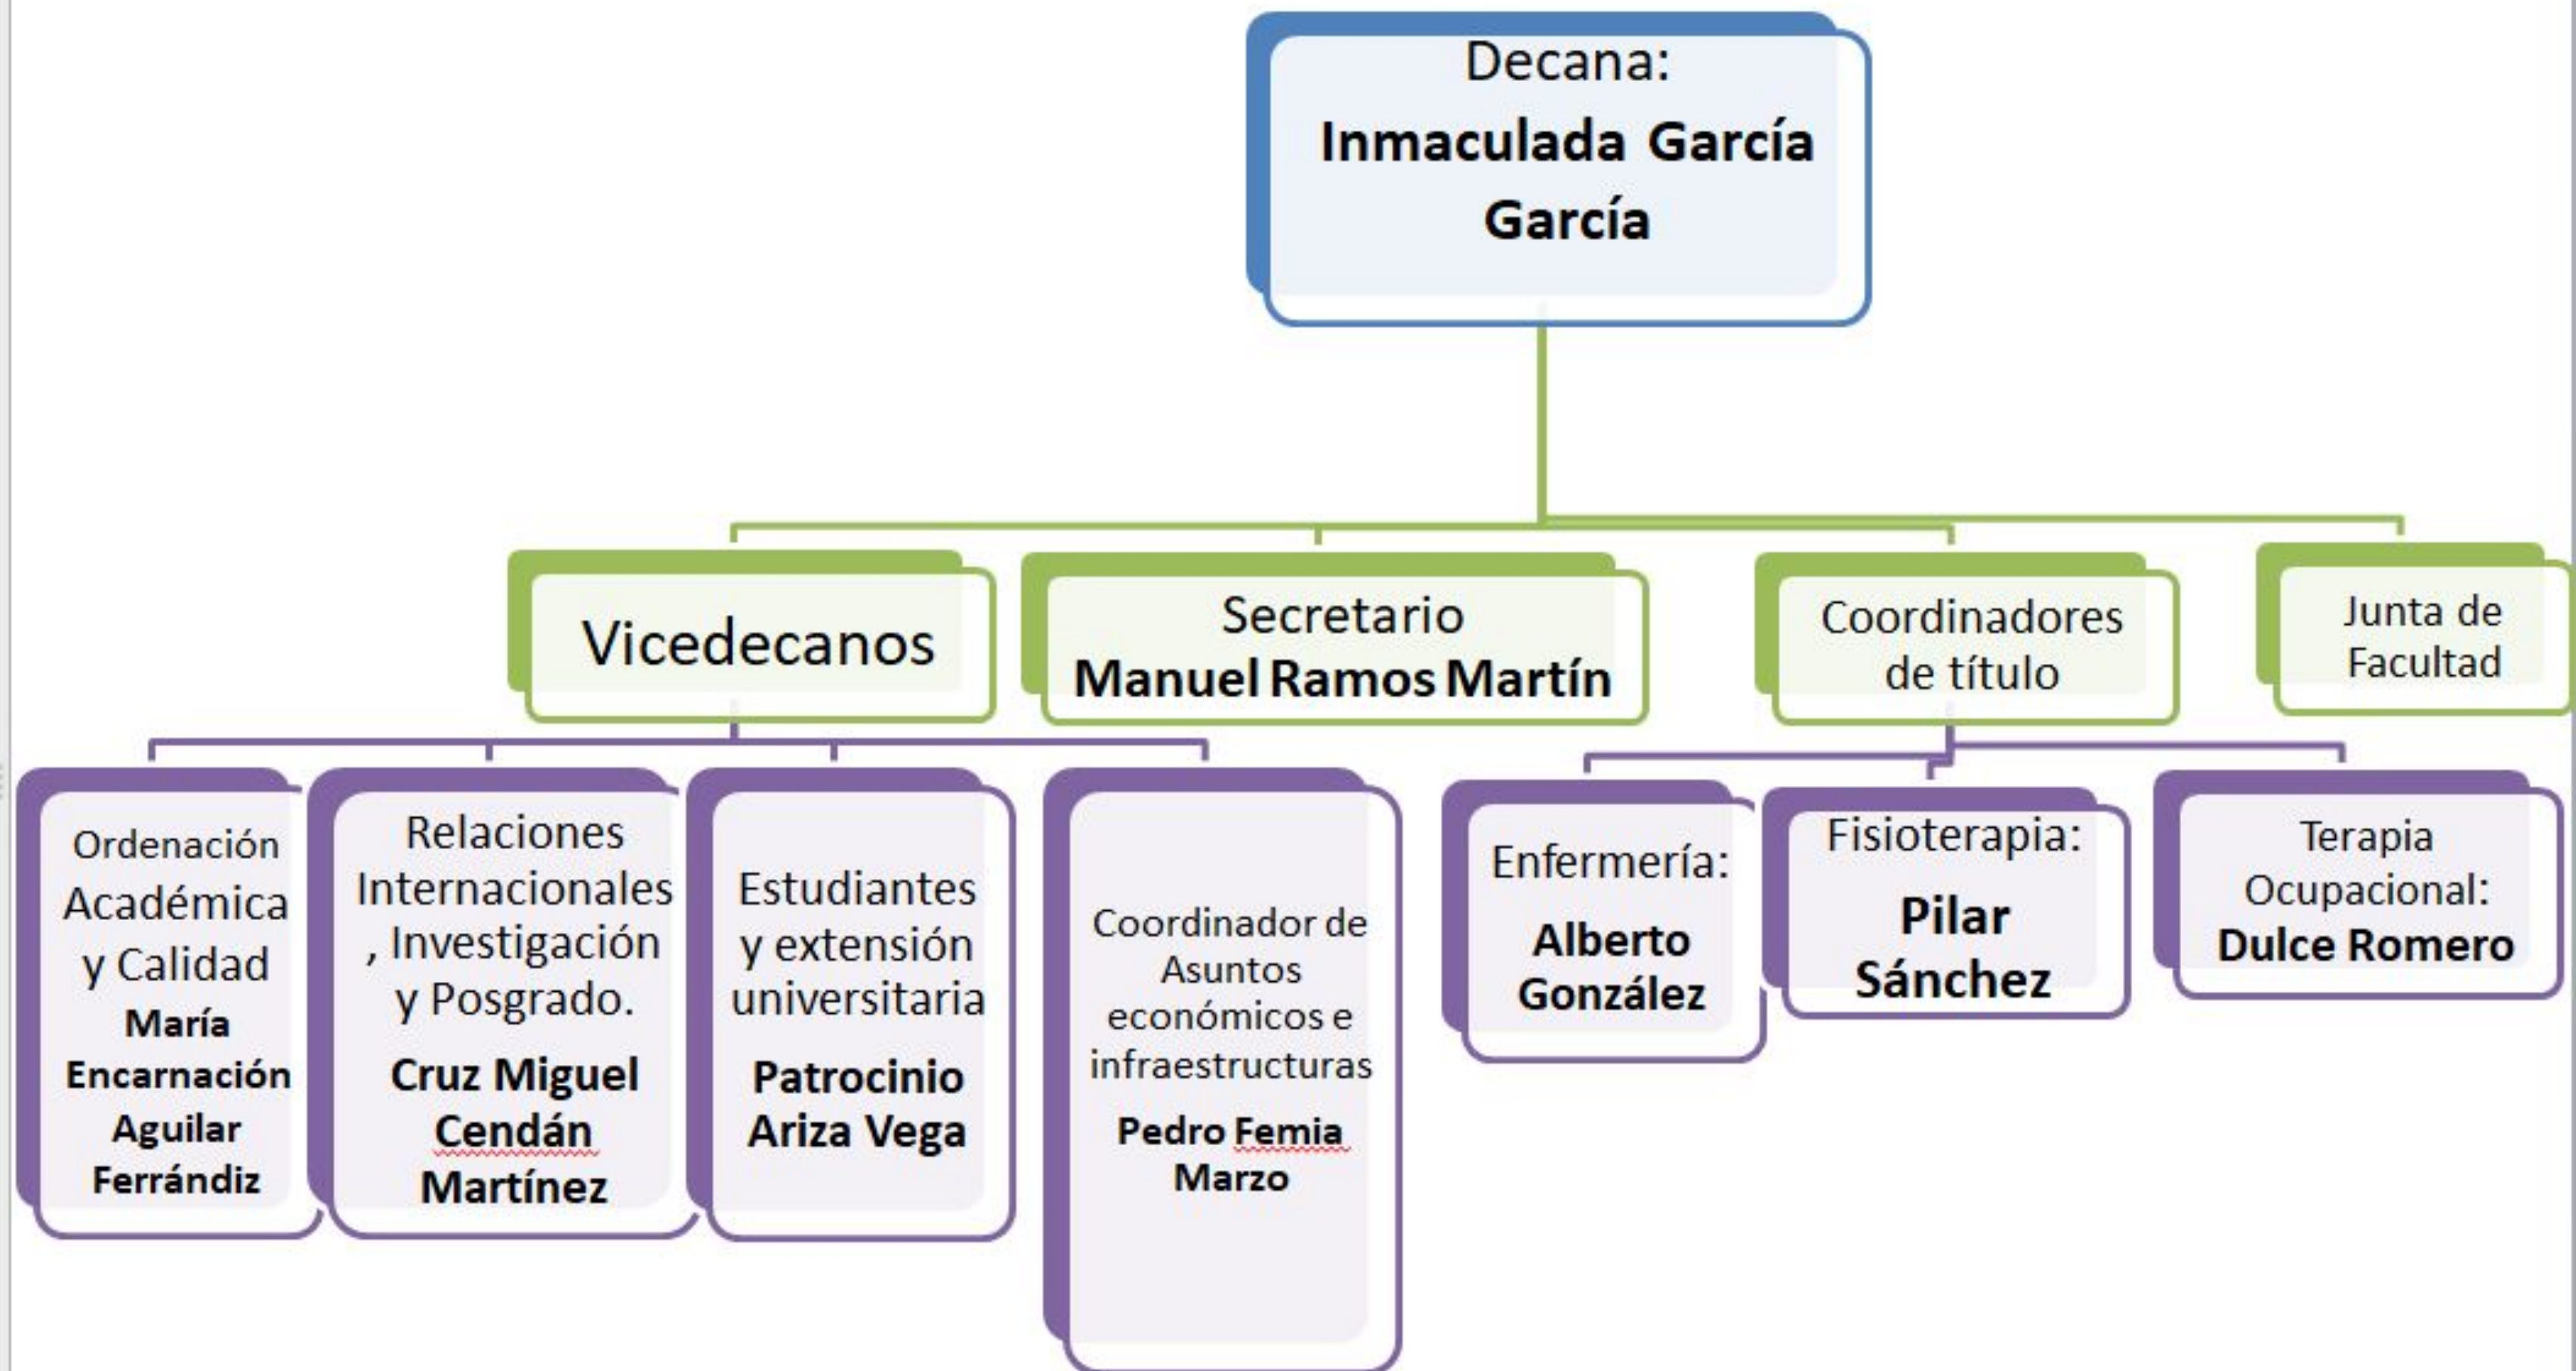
Decana:
Inmaculada García García

Vicedecanos

Secretario
Manuel Ramos Martín

Coordinadores de título

Junta de Facultad

Ordenación Académica y Calidad
María Encarnación Aguilar Ferrándiz

Relaciones Internacionales, Investigación y Posgrado.
Cruz Miguel Cendán Martínez

Estudiantes y extensión universitaria
Patrocinio Ariza Vega

Coordinador de Asuntos económicos e infraestructuras
Pedro Femia Marzo

Enfermería:
Alberto González

Fisioterapia:
Pilar Sánchez

Terapia Ocupacional:
Dulce Romero